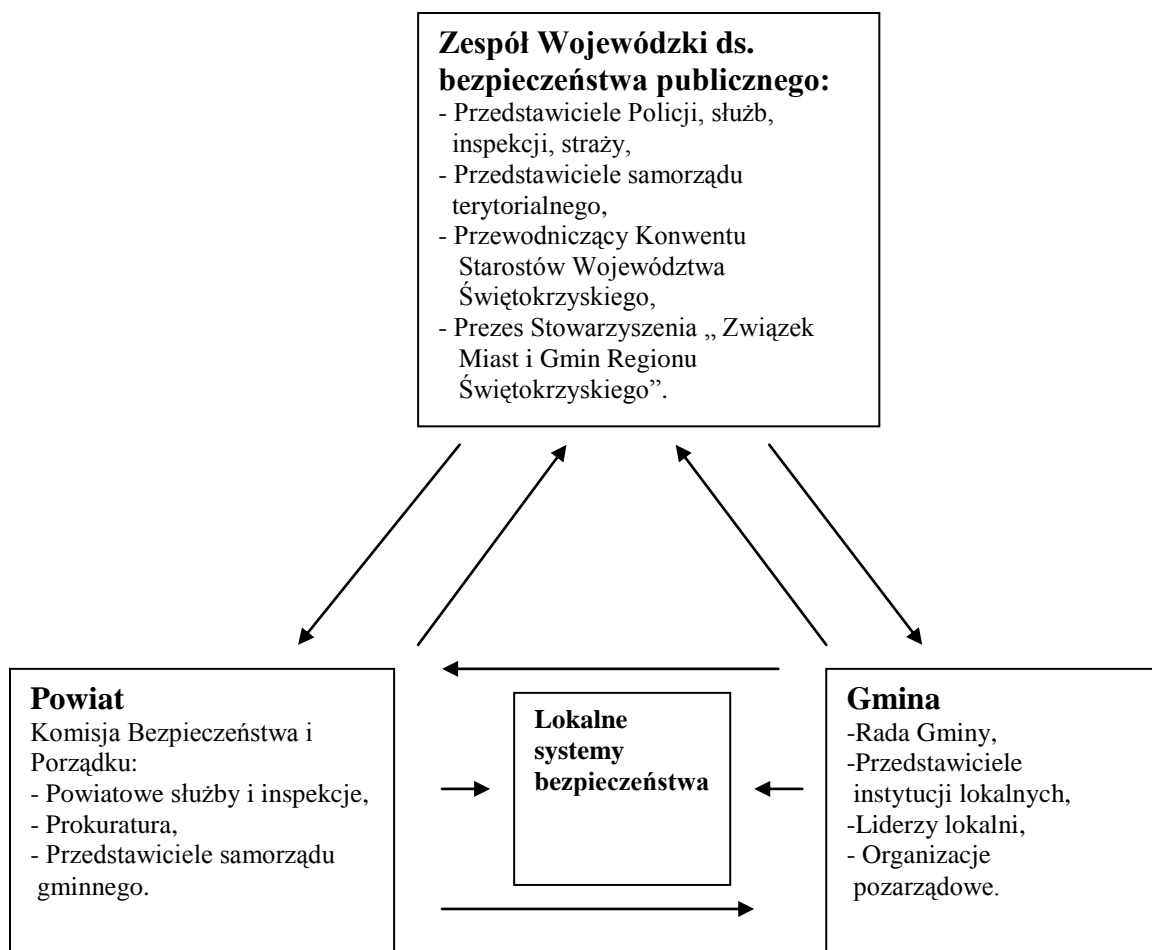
**Zespół Wojewódzki ds. bezpieczeństwa publicznego:**
- Przedstawiciele Policji, służb, inspekcji, straży,
- Przedstawiciele samorządu terytorialnego,
- Przewodniczący Konwentu Starostów Województwa Świętokrzyskiego,
- Prezes Stowarzyszenia „ Związek Miast i Gmin Regionu Świętokrzyskiego”.

**Powiat**
Komisja Bezpieczeństwa i Porządku:
- Powiatowe służby i inspekcje,
- Prokuratura,
- Przedstawiciele samorządu gminnego.

**Lokalne systemy bezpieczeństwa**

**Gmina**
-Rada Gminy,
-Przedstawiciele instytucji lokalnych,
-Liderzy lokalni,
- Organizacje pozarządowe.